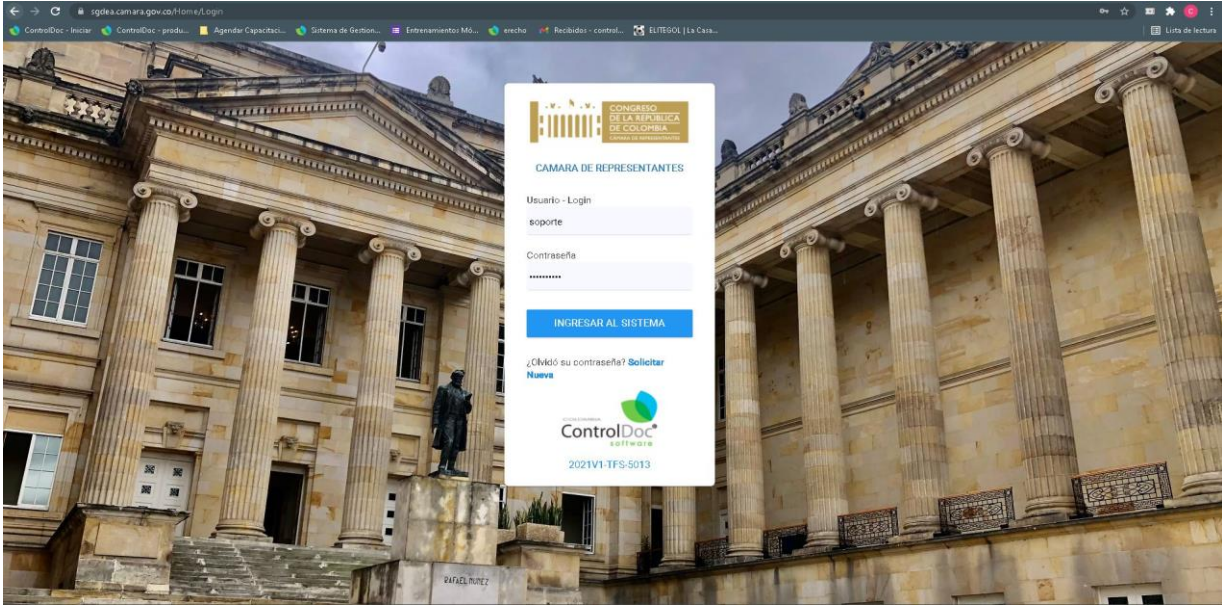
sgdea.camara.gov.co/Home/Login

ControlDoc - Iniciar ControlDoc - produ... Agendar Capacitaci... Sistema de Gestion... Entrenamientos Mó... erecho Recibidos - control... ELITEGOL | La Casa... Lista de lectura

CONGRESO DE LA REPÚBLICA DE COLOMBIA CAMARA DE REPRESENTANTES

CAMARA DE REPRESENTANTES

Usuario - Login

soporte

Contraseña

••••••••••

INGRESAR AL SISTEMA

¿Olvidó su contraseña? Solicitar Nueva

ControlDoc software

2021V1-TFS-5013

RAFAEL NUÑEZ